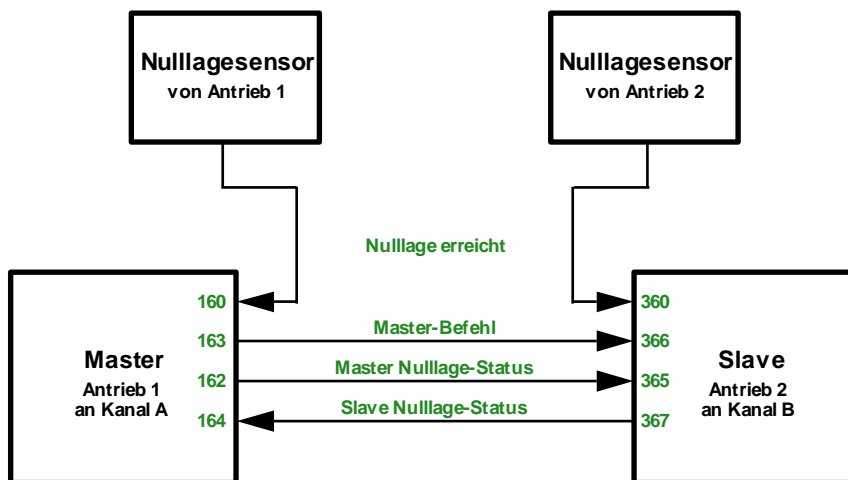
Nulllagesensor
von Antrieb 1

Nulllagesensor
von Antrieb 2

Nulllage erreicht

160
163
162
164

Master
Antrieb 1
an Kanal A

Master-Befehl
Master Nulllage-Status
Slave Nulllage-Status

360
366
365
367

Slave
Antrieb 2
an Kanal B